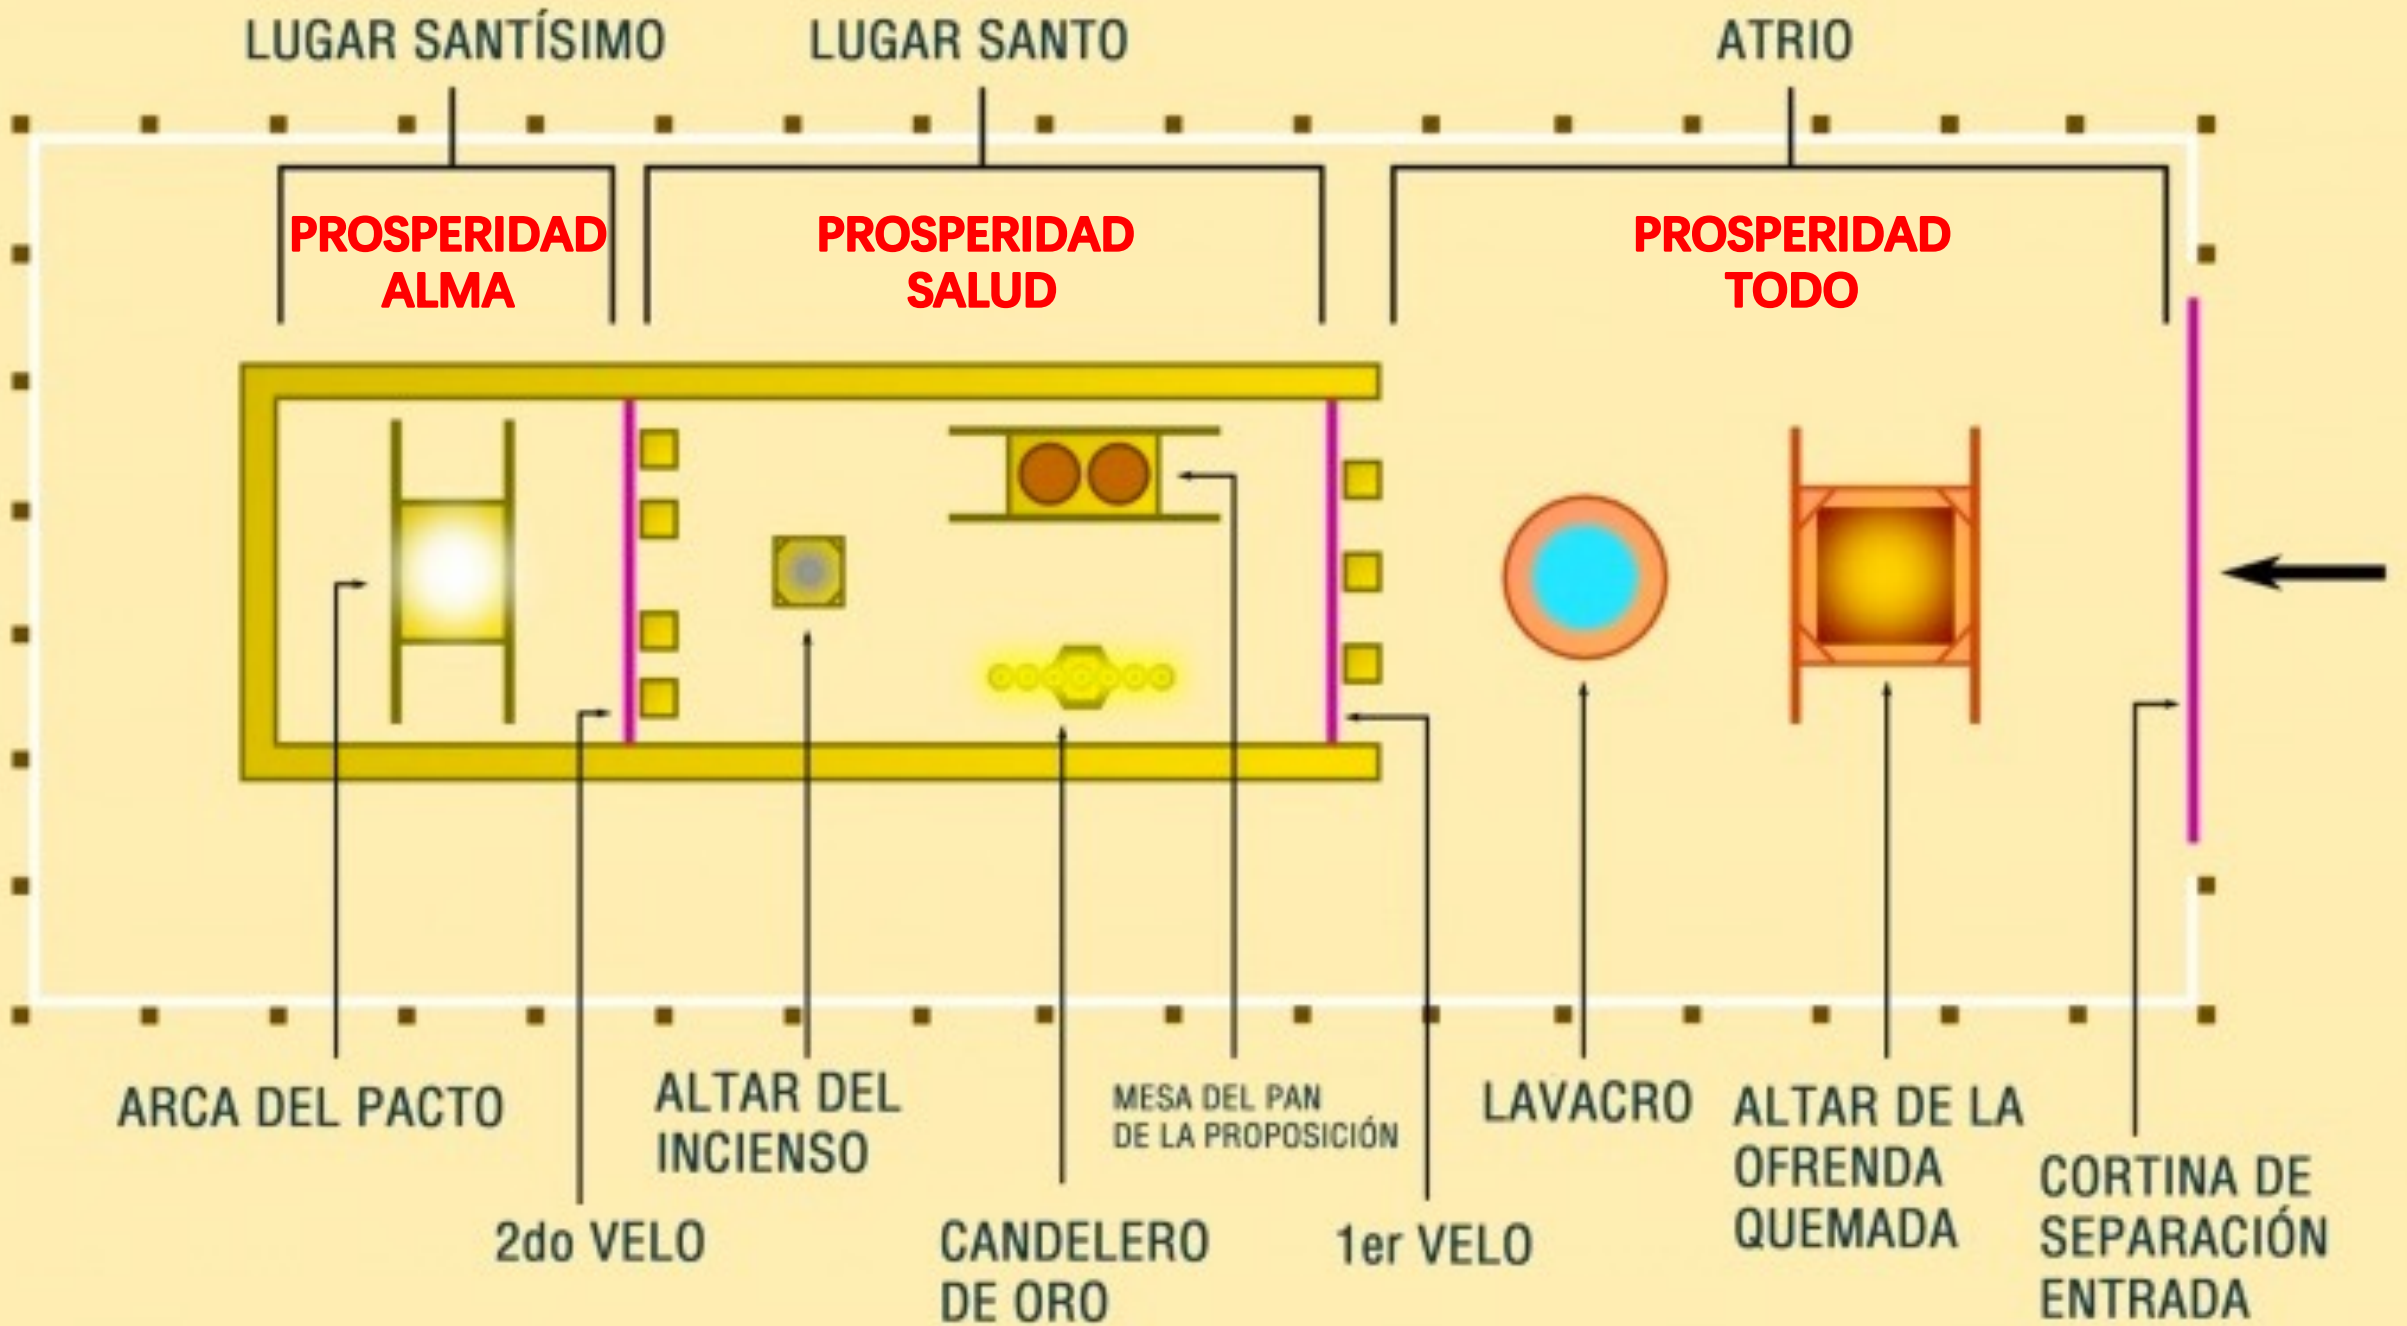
LUGAR SANTÍSIMO

LUGAR SANTO

ATRIO

PROSPERIDAD ALMA

PROSPERIDAD SALUD

PROSPERIDAD TODO

ARCA DEL PACTO

2do VELO

ALTAR DEL INCIENSO

CANDELERO DE ORO

MESA DEL PAN DE LA PROPOSICIÓN

1er VELO

LAVACRO

ALTAR DE LA OFRENDA QUEMADA

CORTINA DE SEPARACIÓN ENTRADA